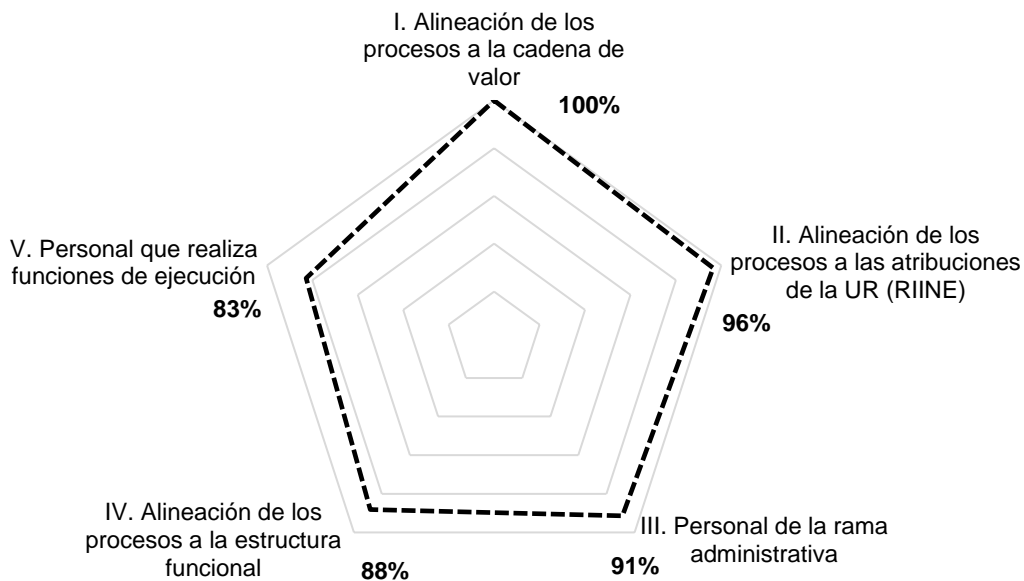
I. Alineación de los procesos a la cadena de valor
100%

II. Alineación de los procesos a las atribuciones de la UR (RIINE)
96%

III. Personal de la rama administrativa
91%

IV. Alineación de los procesos a la estructura funcional
88%

V. Personal que realiza funciones de ejecución
83%